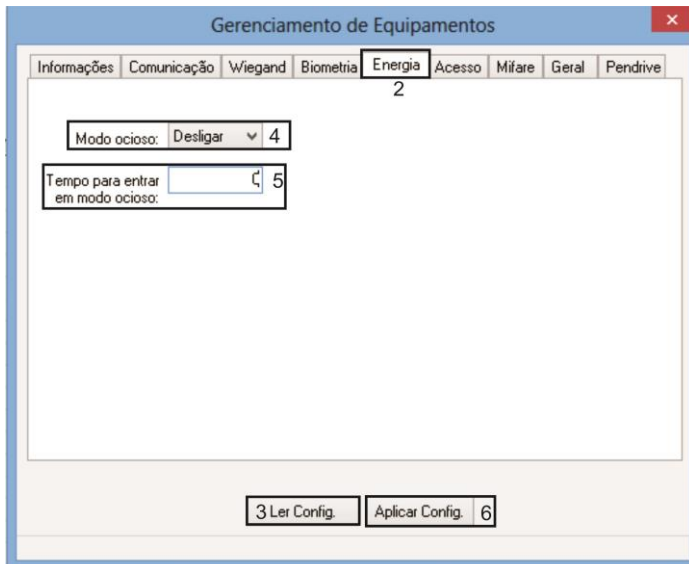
Gerenciamento de Equipamentos

Informações | Comunicação | Wiegand | Biometria | Energia | Acesso | Mifare | Geral | Pendrive

2

Modo ocioso: Desligar 4

Tempo para entrar em modo ocioso: 0 5

3 Ler Config.

Aplicar Config. 6